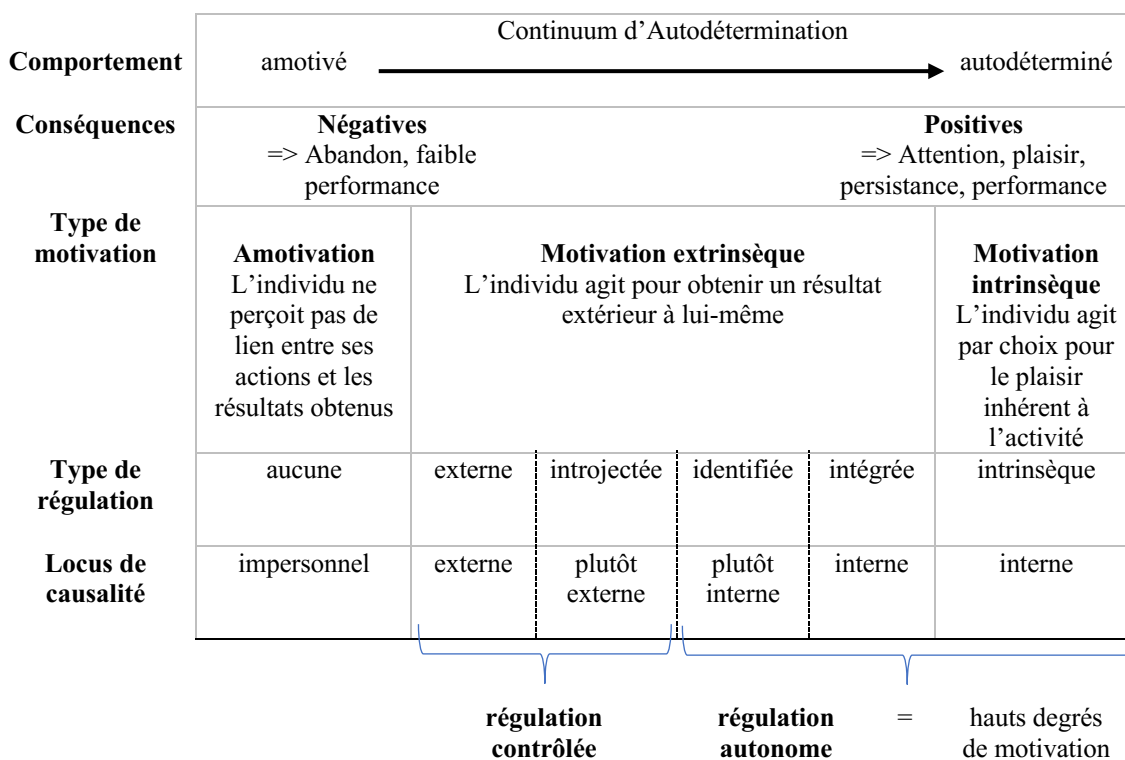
| | Continuum d'Autodétermination | | | | | |
|---|---|---|---|---|---|---|
| **Comportement** | amotivé | | | | | autodéterminé |
| **Conséquences** | **Négatives** => Abandon, faible performance | | | | | **Positives** => Attention, plaisir, persistance, performance |
| **Type de motivation** | **Amotivation** L'individu ne perçoit pas de lien entre ses actions et les résultats obtenus | **Motivation extrinsèque** L'individu agit pour obtenir un résultat extérieur à lui-même | | | | **Motivation intrinsèque** L'individu agit par choix pour le plaisir inhérent à l'activité |
| **Type de régulation** | aucune | externe | introjectée | identifiée | intégrée | intrinsèque |
| **Locus de causalité** | impersonnel | externe | plutôt externe | plutôt interne | interne | interne |

**régulation contrôlée** **régulation autonome** = hauts degrés de motivation